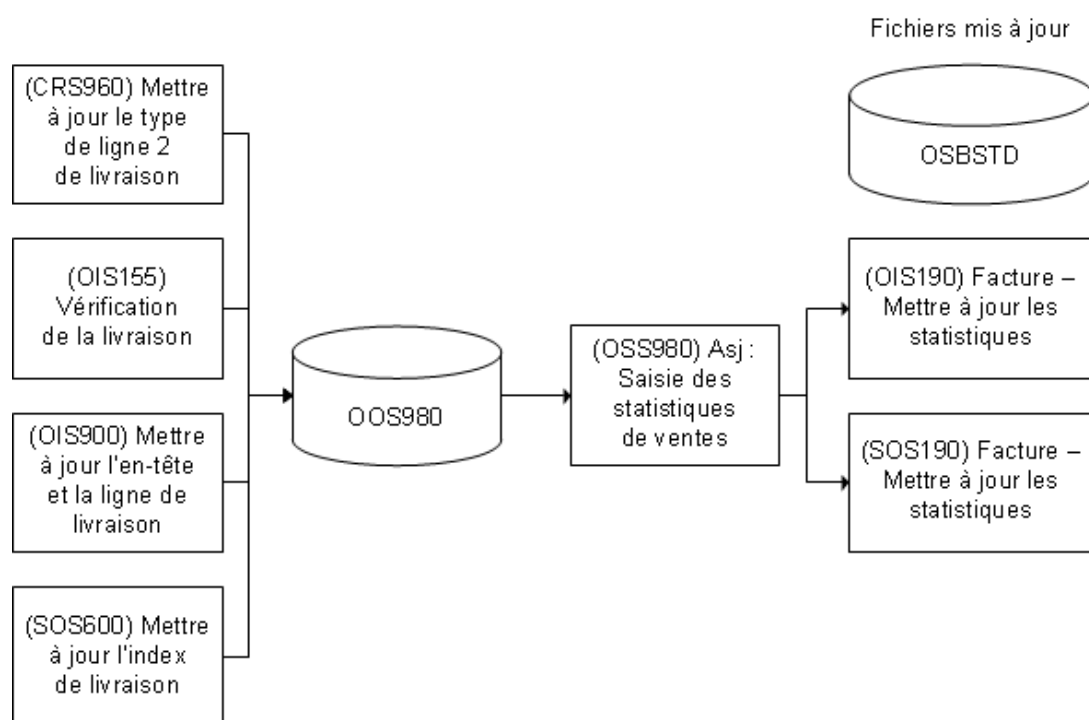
Fichiers mis à jour

(CRS960) Mettre à jour le type de ligne 2 de livraison

(OIS155) Vérification de la livraison

(OIS900) Mettre à jour l'en-tête et la ligne de livraison

(SOS600) Mettre à jour l'index de livraison

OOS980

(OSS980) Asj : Saisie des statistiques de ventes

OSBSTD

(OIS190) Facture – Mettre à jour les statistiques

(SOS190) Facture – Mettre à jour les statistiques